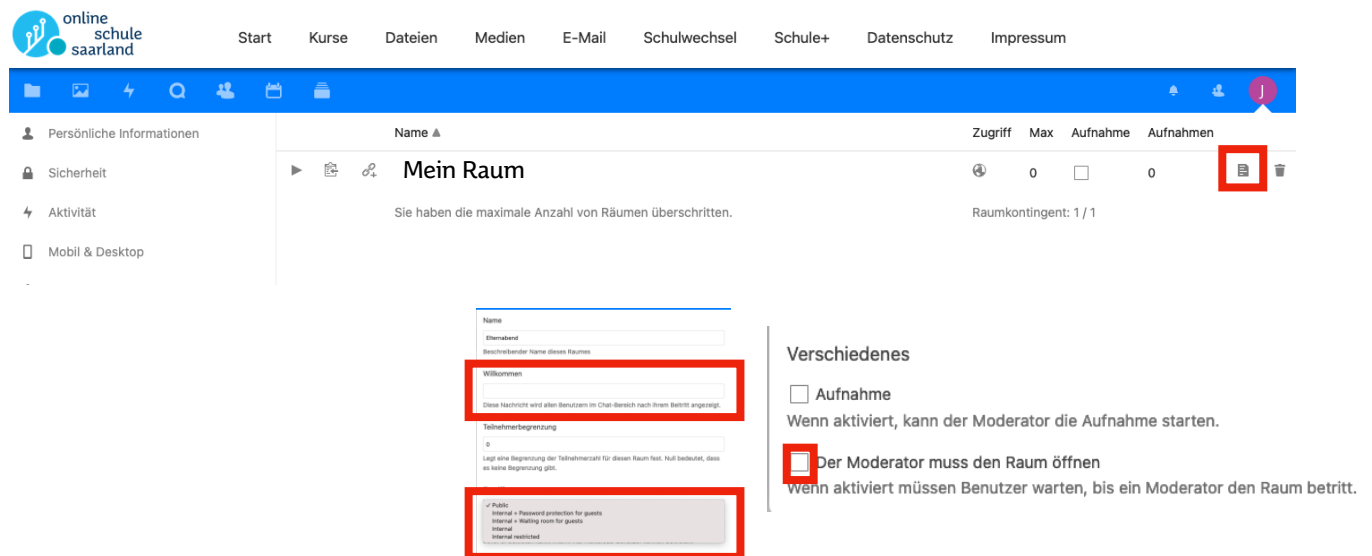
online schule saarland

Start Kurse Dateien Medien E-Mail Schulwechsel Schule+ Datenschutz Impressum

J

Persönliche Informationen
Sicherheit
Aktivität
Mobil & Desktop

| Name ▲ | Zugriff | Max | Aufnahme | Aufnahmen |
|---|---|---|---|---|
| Mein Raum | | 0 | ☐ | 0 |

Sie haben die maximale Anzahl von Räumen überschritten.

Raumkontingent: 1 / 1

Name
Elternabend
Beschreibender Name dieses Raumes

Willkommen
Diese Nachricht wird allen Benutzern im Chat-Bereich nach ihrem Betritt angezeigt.

Teilnehmerbegrenzung
0
Legt eine Begrenzung der Teilnehmerzahl für diesen Raum fest. Null bedeutet, dass es keine Begrenzung gibt.

✓ Public
Internal + Password protection for guests
Internal + Waiting room for guests
Internal
Internal restricted

Verschiedenes

☐ Aufnahme
Wenn aktiviert, kann der Moderator die Aufnahme starten.

☐ Der Moderator muss den Raum öffnen
Wenn aktiviert müssen Benutzer warten, bis ein Moderator den Raum betritt.